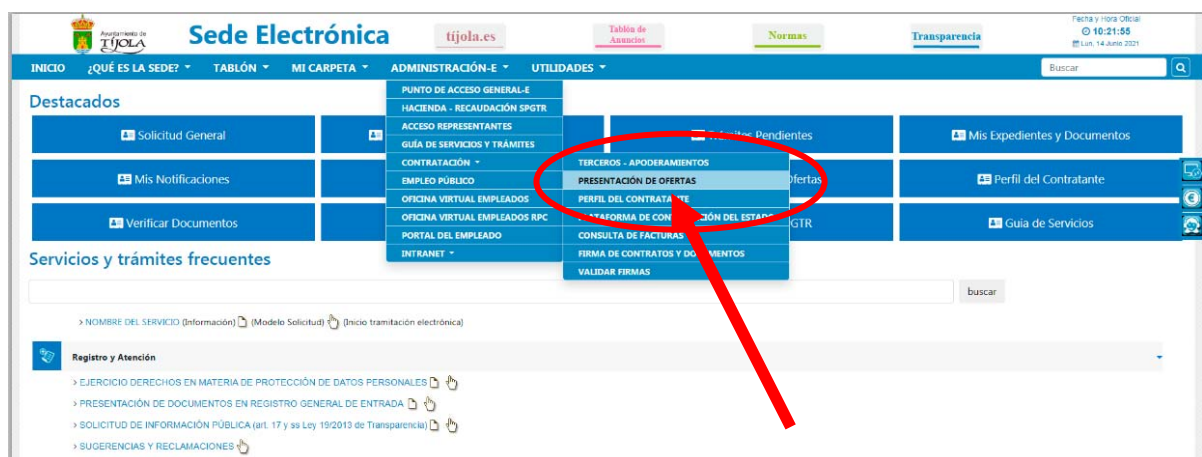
Ayuntamiento de TÍJOLA

Sede Electrónica

tíjola.es

Tablón de Anuncios

Normas

Transparencia

Fecha y Hora Oficial
10:21:55
Lun, 14 Junio 2021

INICIO ¿QUÉ ES LA SEDE? ▾ TABLÓN ▾ MI CARPETA ▾ ADMINISTRACIÓN-E ▾ UTILIDADES ▾

Buscar

Destacados

PUNTO DE ACCESO GENERAL-E
HACIENDA - RECAUDACIÓN SPGTR
ACCESO REPRESENTANTES
GUÍA DE SERVICIOS Y TRÁMITES
CONTRATACIÓN ▸
EMPLEO PÚBLICO
OFICINA VIRTUAL EMPLEADOS
OFICINA VIRTUAL EMPLEADOS RPC
PORTAL DEL EMPLEADO
INTRANET ▸

TERCEROS - APODERAMIENTOS
PRESENTACIÓN DE OFERTAS
PERFIL DEL CONTRATANTE
PLATAFORMA DE CON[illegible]CIÓN DEL ESTADO
CONSULTA DE FACTURAS
FIRMA DE CONTRATOS Y DO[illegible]MENTOS
VALIDAR FIRMAS

Solicitud General
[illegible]ámites Pendientes
Mis Expedientes y Documentos
Mis Notificaciones
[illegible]fertas
Perfil del Contratante
Verificar Documentos
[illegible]GTR
Guia de Servicios

Servicios y trámites frecuentes

buscar

> NOMBRE DEL SERVICIO (Información) (Modelo Solicitud) (Inicio tramitación electrónica)

Registro y Atención

> EJERCICIO DERECHOS EN MATERIA DE PROTECCIÓN DE DATOS PERSONALES
> PRESENTACIÓN DE DOCUMENTOS EN REGISTRO GENERAL DE ENTRADA
> SOLICITUD DE INFORMACIÓN PÚBLICA (art. 17 y ss Ley 19/2013 de Transparencia)
> SUGERENCIAS Y RECLAMACIONES